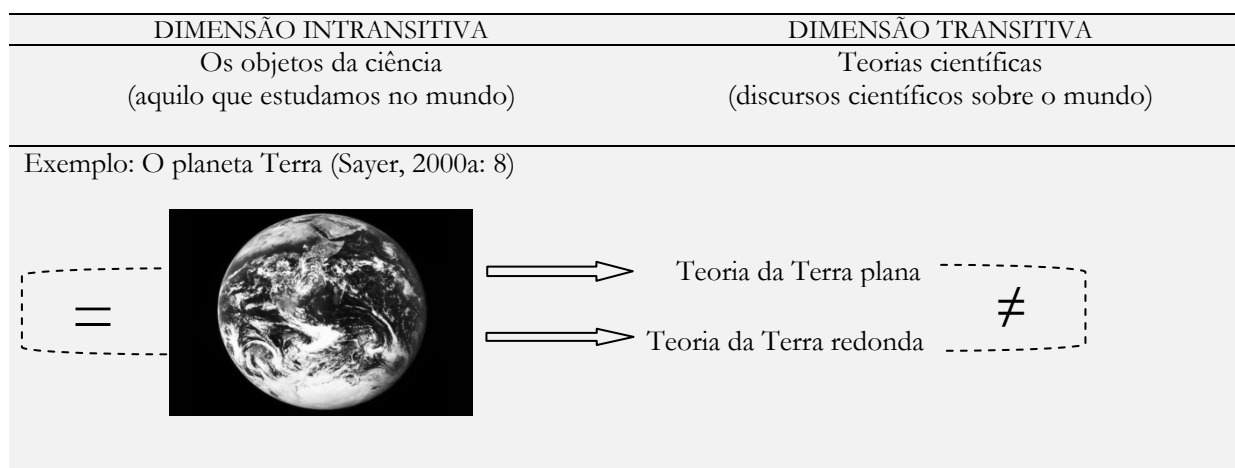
| DIMENSÃO INTRANSITIVA | DIMENSÃO TRANSITIVA |
|---|---|
| Os objetos da ciência (aquilo que estudamos no mundo) | Teorias científicas (discursos científicos sobre o mundo) |

Exemplo: O planeta Terra (Sayer, 2000a: 8)

$=$

Teoria da Terra plana

Teoria da Terra redonda

$\neq$